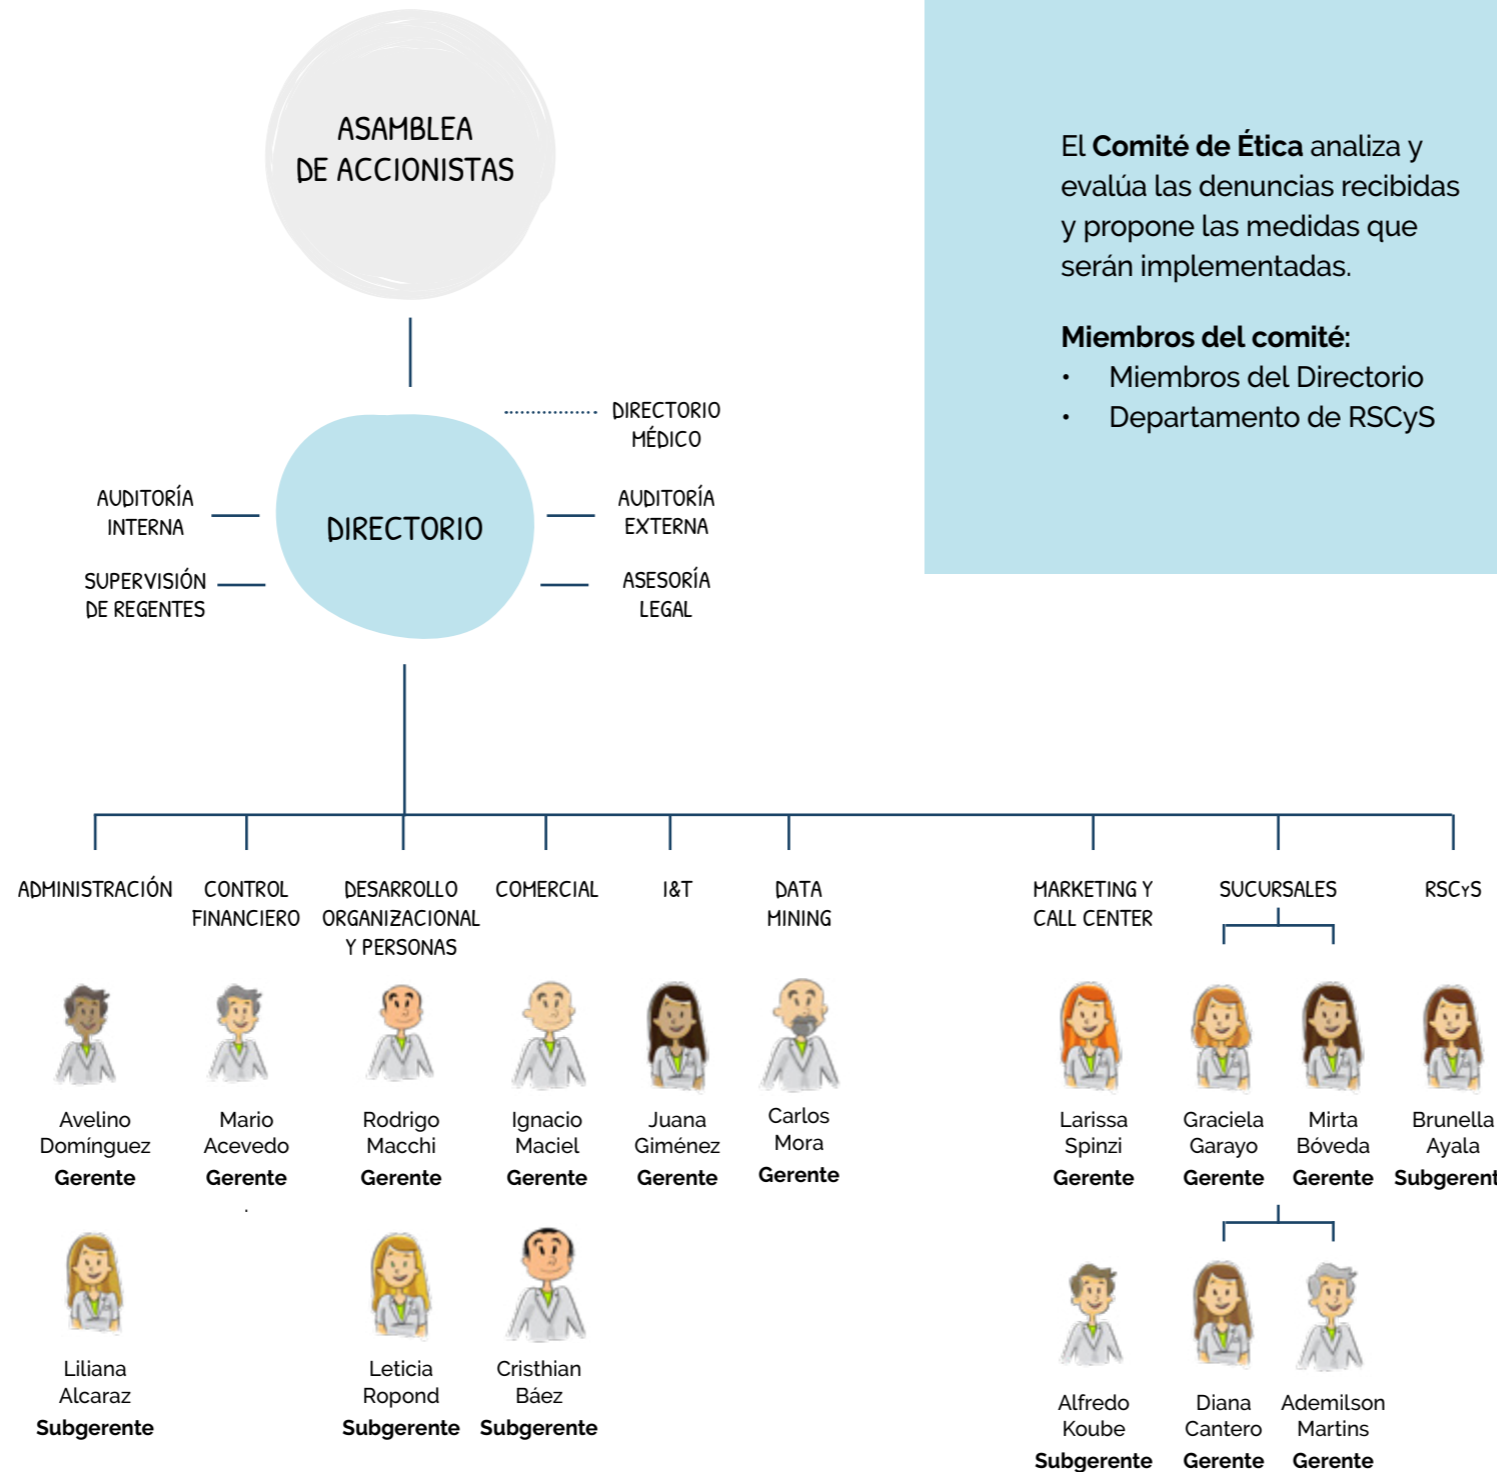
ASAMBLEA DE ACCIONISTAS

El **Comité de Ética** analiza y evalúa las denuncias recibidas y propone las medidas que serán implementadas.

**Miembros del comité:**
• Miembros del Directorio
• Departamento de RSCyS

DIRECTORIO MÉDICO

AUDITORÍA INTERNA

DIRECTORIO

AUDITORÍA EXTERNA

SUPERVISIÓN DE REGENTES

ASESORÍA LEGAL

ADMINISTRACIÓN

CONTROL FINANCIERO

DESARROLLO ORGANIZACIONAL Y PERSONAS

COMERCIAL

I&T

DATA MINING

MARKETING Y CALL CENTER

SUCURSALES

RSCyS

Avelino Domínguez **Gerente**

Mario Acevedo **Gerente**

Rodrigo Macchi **Gerente**

Ignacio Maciel **Gerente**

Juana Giménez **Gerente**

Carlos Mora **Gerente**

Larissa Spinzi **Gerente**

Graciela Garayo **Gerente**

Mirta Bóveda **Gerente**

Brunella Ayala **Subgerent**

Liliana Alcaraz **Subgerente**

Leticia Ropond **Subgerente**

Cristhian Báez **Subgerente**

Alfredo Koube **Subgerente**

Diana Cantero **Gerente**

Ademilson Martins **Gerente**